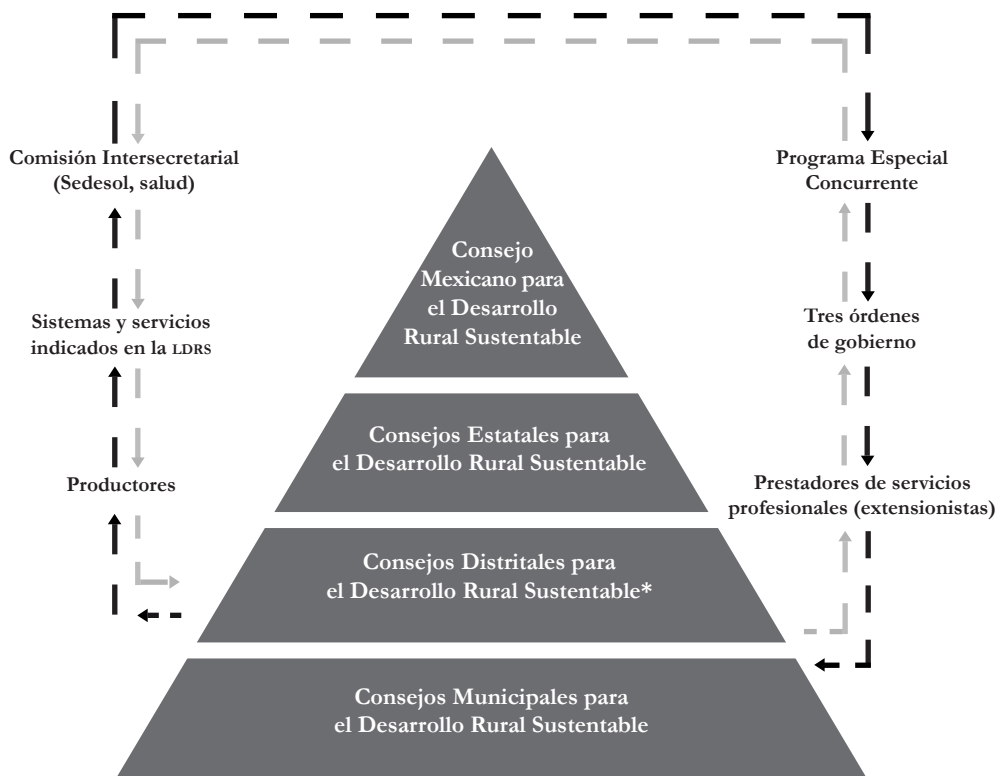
Comisión Intersecretarial (Sedesol, salud)

Sistemas y servicios indicados en la LDRS

Productores

Programa Especial Concurrente

Tres órdenes de gobierno

Prestadores de servicios profesionales (extensionistas)

Consejo Mexicano para el Desarrollo Rural Sustentable

Consejos Estatales para el Desarrollo Rural Sustentable

Consejos Distritales para el Desarrollo Rural Sustentable*

Consejos Municipales para el Desarrollo Rural Sustentable